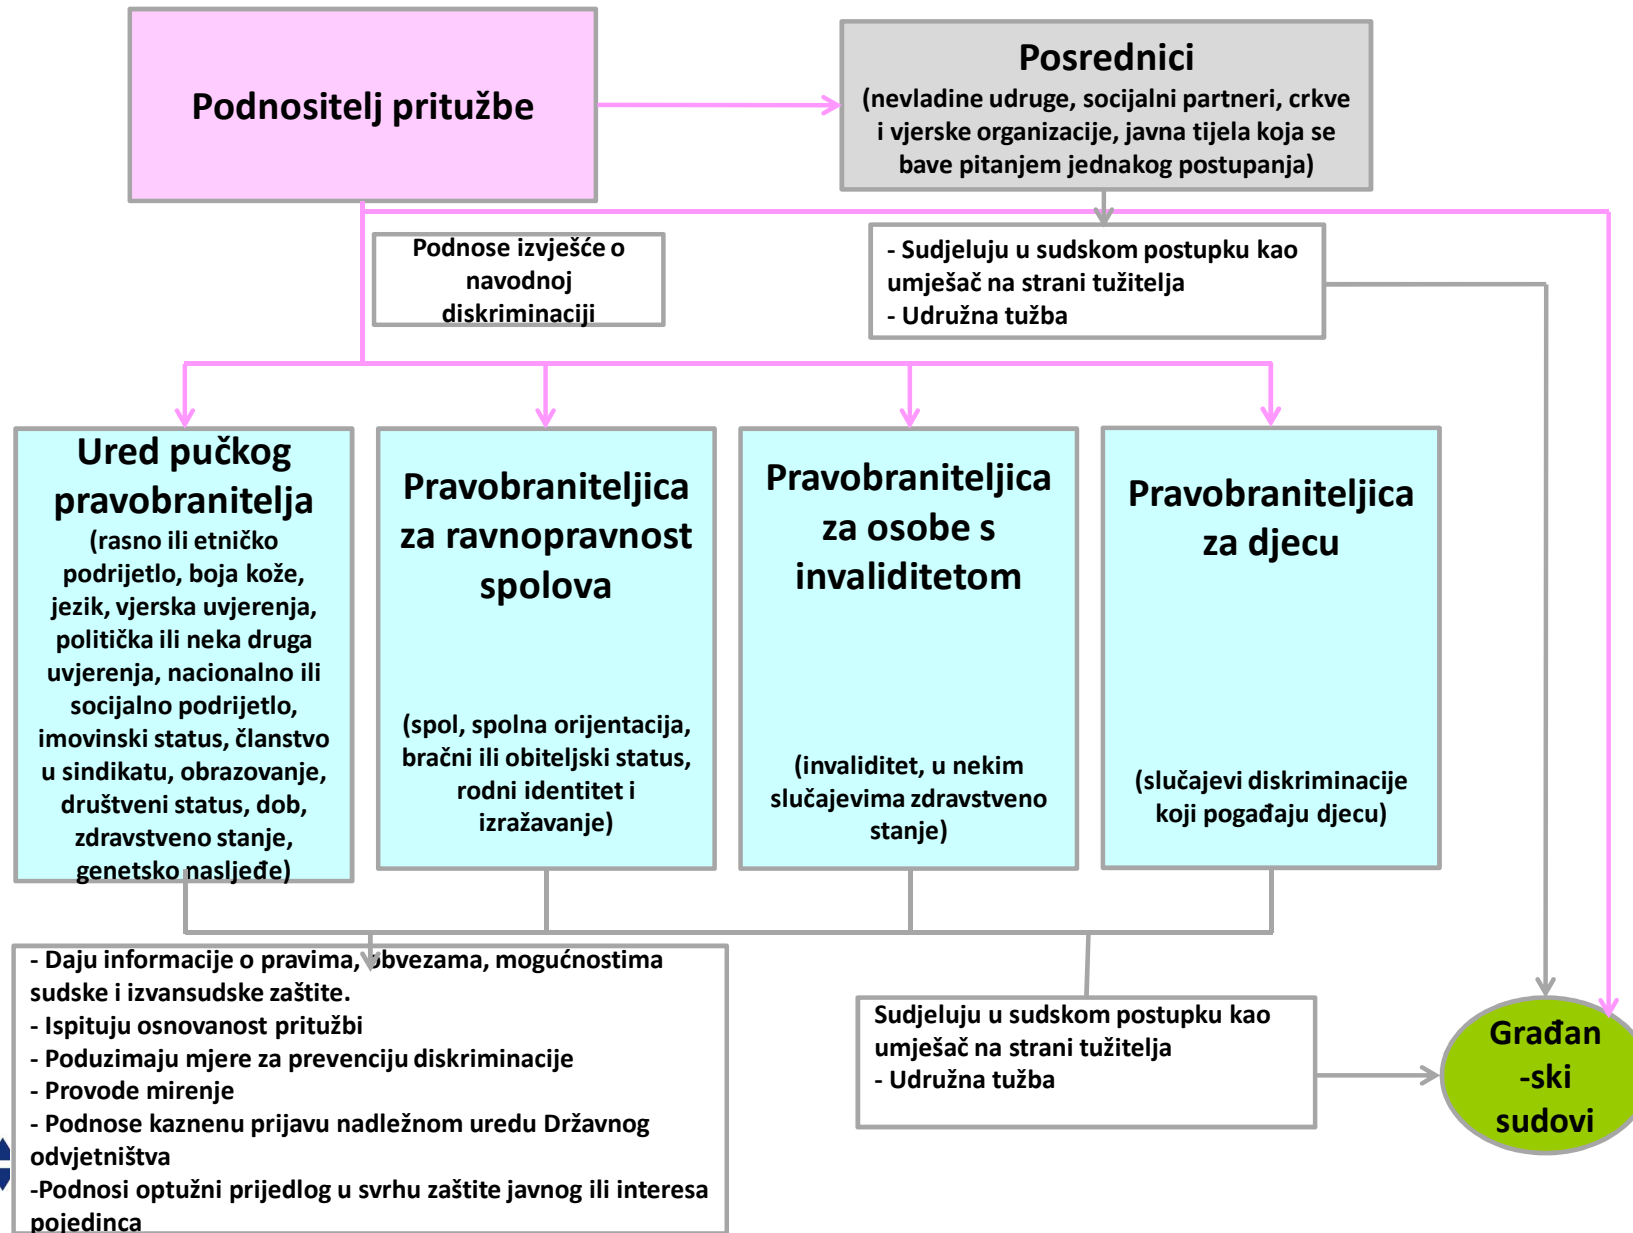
Podnositelj pritužbe

Posrednici
(nevladine udruge, socijalni partneri, crkve i vjerske organizacije, javna tijela koja se bave pitanjem jednakog postupanja)

Podnose izvješće o navodnoj diskriminaciji

- Sudjeluju u sudskom postupku kao umješač na strani tužitelja
- Udružna tužba

Ured pučkog pravobranitelja
(rasno ili etničko podrijetlo, boja kože, jezik, vjerska uvjerenja, politička ili neka druga uvjerenja, nacionalno ili socijalno podrijetlo, imovinski status, članstvo u sindikatu, obrazovanje, društveni status, dob, zdravstveno stanje, genetsko naslijeđe)

Pravobraniteljica za ravnopravnost spolova

(spol, spolna orijentacija, bračni ili obiteljski status, rodni identitet i izražavanje)

Pravobraniteljica za osobe s invaliditetom

(invaliditet, u nekim slučajevima zdravstveno stanje)

Pravobraniteljica za djecu

(slučajevi diskriminacije koji pogađaju djecu)

- Daju informacije o pravima, obvezama, mogućnostima sudske i izvansudske zaštite.
- Ispituju osnovanost pritužbi
- Poduzimaju mjere za prevenciju diskriminacije
- Provode mirenje
- Podnose kaznenu prijavu nadležnom uredu Državnog odvjetništva
-Podnosi optužni prijedlog u svrhu zaštite javnog ili interesa pojedinca

Sudjeluju u sudskom postupku kao umješač na strani tužitelja
- Udružna tužba

Građan -ski sudovi